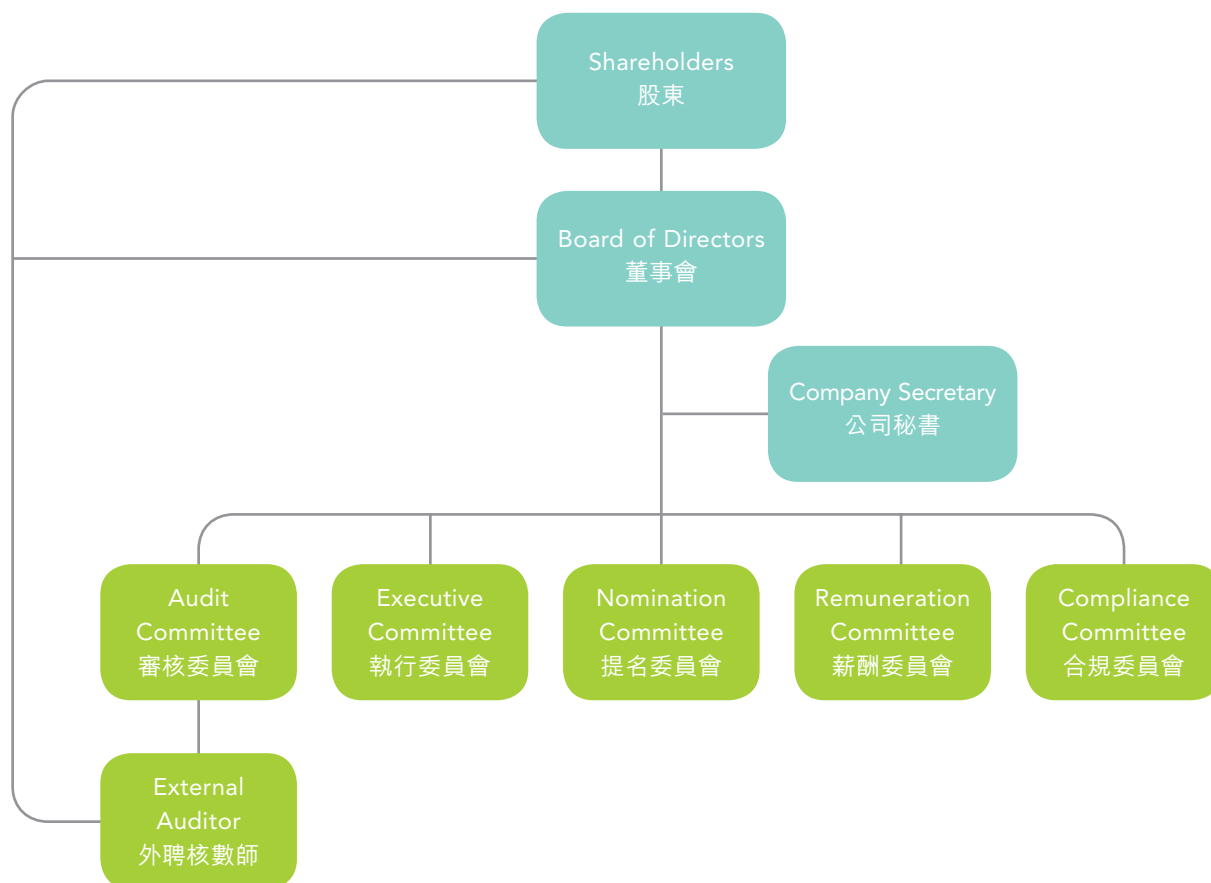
Shareholders
股東

Board of Directors
董事會

Company Secretary
公司秘書

Audit Committee
審核委員會

Executive Committee
執行委員會

Nomination Committee
提名委員會

Remuneration Committee
薪酬委員會

Compliance Committee
合規委員會

External Auditor
外聘核數師